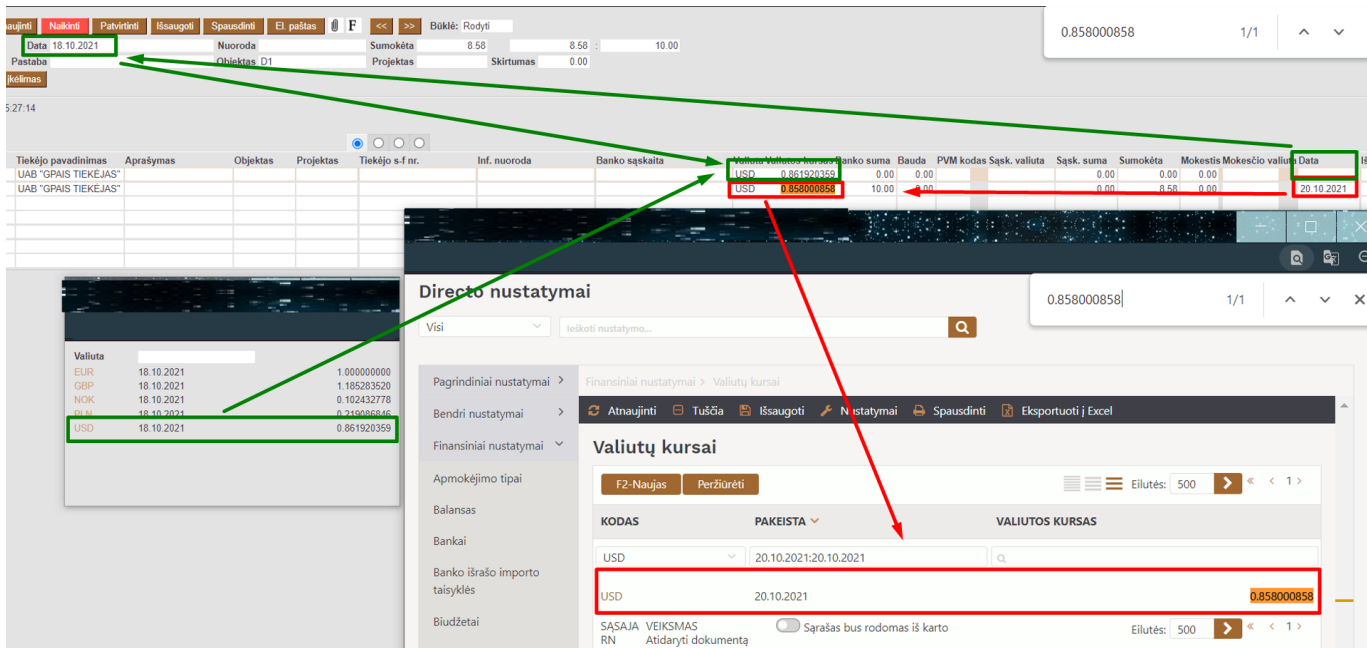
naujinti Naikinti Patvirtinti Išsaugoti Spausdinti El. paštas F << >> Būklė: Rodyti

0.858000858 1/1

Data 18.10.2021 Nuoroda Sumokėta 8.58 8.58 : 10.00
Pastaba Objektas D1 Projektas Skirtumas 0.00
įkėlimas

5:27:14

| Tiekėjo pavadinimas | Aprašymas | Objektas | Projektas | Tiekėjo s-f nr. | Inf. nuoroda | Banko sąskaita | Valiuta | Valiutos kursas | Banko suma | Bauda | PVM kodas | Sąsk. valiuta | Sąsk. suma | Sumokėta | Mokestis | Mokesčio valiuta | Data |
|---|---|---|---|---|---|---|---|---|---|---|---|---|---|---|---|---|---|
| UAB "GPAIS TIEKĖJAS" | | | | | | | USD | 0.861920359 | 0.00 | 0.00 | | | 0.00 | 0.00 | 0.00 | | |
| UAB "GPAIS TIEKĖJAS" | | | | | | | USD | 0.858000858 | 10.00 | 0.00 | | | 0.00 | 8.58 | 0.00 | | 20.10.2021 |

| Valiuta | | |
|---|---|---|
| EUR | 18.10.2021 | 1.000000000 |
| GBP | 18.10.2021 | 1.185283520 |
| NOK | 18.10.2021 | 0.102432778 |
| PLN | 18.10.2021 | 0.219086846 |
| USD | 18.10.2021 | 0.861920359 |

Directo nustatymai

0.858000858 1/1

Visi Ieškoti nustatymo...

Pagrindiniai nustatymai
Bendri nustatymai
Finansiniai nustatymai
Apmokėjimo tipai
Balansas
Bankai
Banko išrašo importo taisyklės
Biudžetai

Finansiniai nustatymai > Valiutų kursai

Atnaujinti Tuščia Išsaugoti Nustatymai Spausdinti Eksportuoti į Excel

Valiutų kursai

F2-Naujas Peržiūrėti Eilutės: 500 « ‹ 1 ›

| KODAS | PAKEISTA | VALIUTOS KURSAS |
|---|---|---|
| USD | 20.10.2021:20.10.2021 | |
| USD | 20.10.2021 | 0.858000858 |

SĄSAJA RN VEIKSMAS Atidaryti dokumentą Sąrašas bus rodomas iš karto Eilutės: 500 « ‹ 1 ›